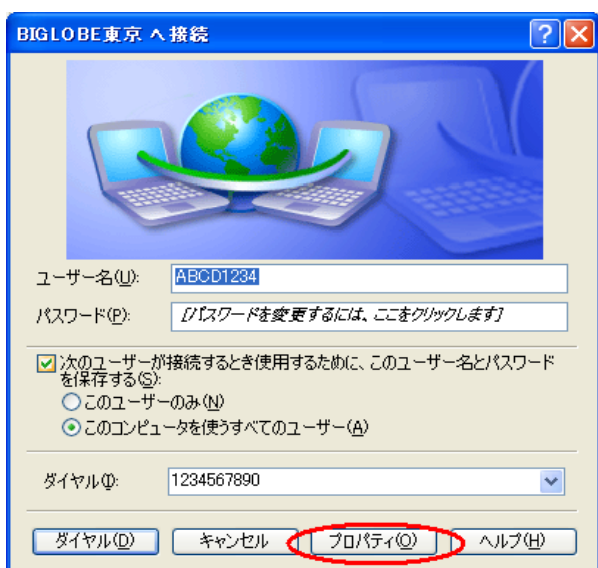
BIGLOBE東京 へ接続

?

ユーザー名(U): ABCD1234

パスワード(P): [パスワードを変更するには、ここをクリックします]

次のユーザーが接続するとき使用するために、このユーザー名とパスワードを保存する(S):

このユーザーのみ(N)

このコンピュータを使うすべてのユーザー(A)

ダイヤル(I): 1234567890

ダイヤル(D) キャンセル プロパティ(O) ヘルプ(H)